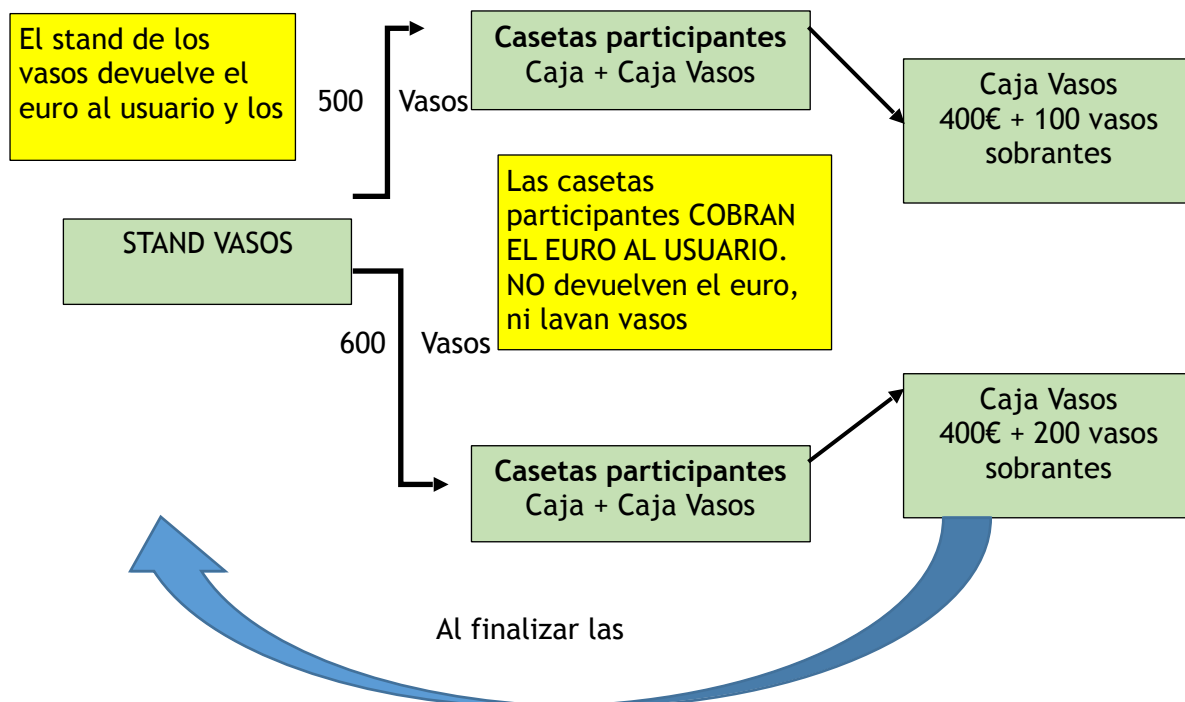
El stand de los vasos devuelve el euro al usuario y los

500 Vasos

Casetas participantes
Caja + Caja Vasos

Caja Vasos
400€ + 100 vasos sobrantes

Las casetas participantes COBRAN EL EURO AL USUARIO. NO devuelven el euro, ni lavan vasos

STAND VASOS

600 Vasos

Caja Vasos
400€ + 200 vasos sobrantes

Casetas participantes
Caja + Caja Vasos

Al finalizar las